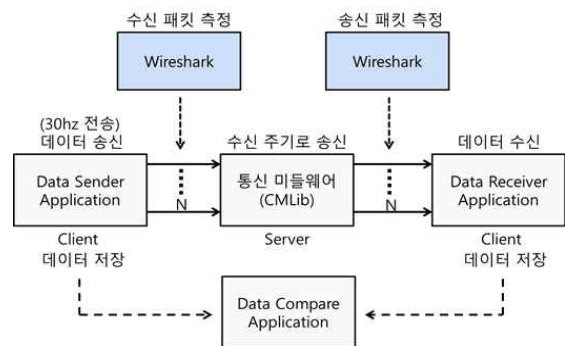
수신 패킷 측정

Wireshark

송신 패킷 측정

Wireshark

(30hz 전송)
데이터 송신

Data Sender
Application

N

수신 주기로 송신

통신 미들웨어
(CMLib)

N

데이터 수신

Data Receiver
Application

Client
데이터 저장

Server

Client
데이터 저장

Data Compare
Application